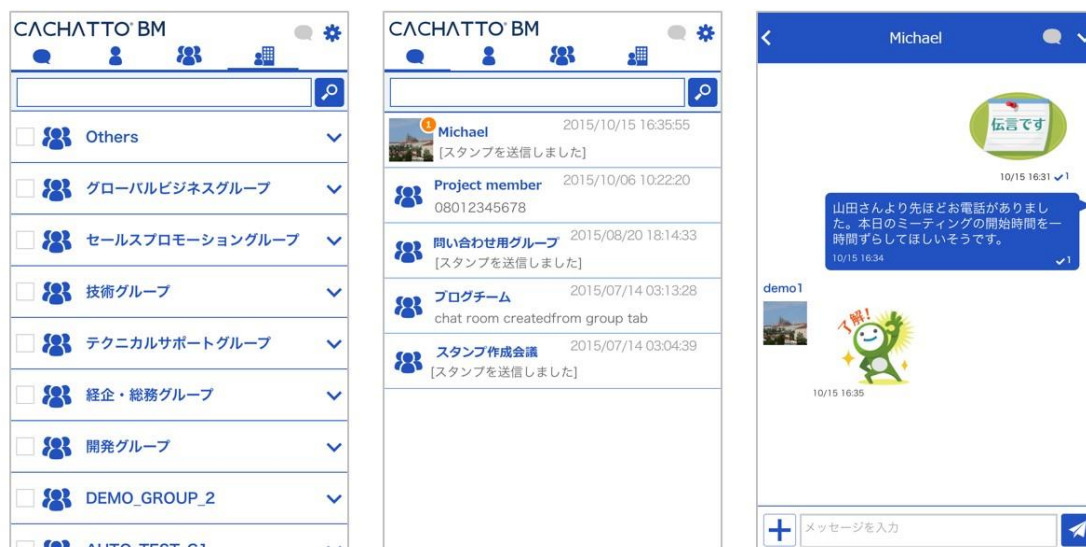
CACHATTO BM

Others

グローバルビジネスグループ

セールスプロモーショングループ

技術グループ

テクニカルサポートグループ

経企・総務グループ

開発グループ

DEMO_GROUP_2

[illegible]

CACHATTO BM

1
Michael 2015/10/15 16:35:55
[スタンプを送信しました]

Project member 2015/10/06 10:22:20
08012345678

問い合わせ用グループ 2015/08/20 18:14:33
[スタンプを送信しました]

ブログチーム 2015/07/14 03:13:28
chat room createdfrom group tab

スタンプ作成会議 2015/07/14 03:04:39
[スタンプを送信しました]

Michael

伝言です

10/15 16:31 1

山田さんより先ほどお電話がありました。本日のミーティングの開始時間を一時間ずらしてほしいそうです。
10/15 16:34 1

demo1

了解!

10/15 16:35

メッセージを入力